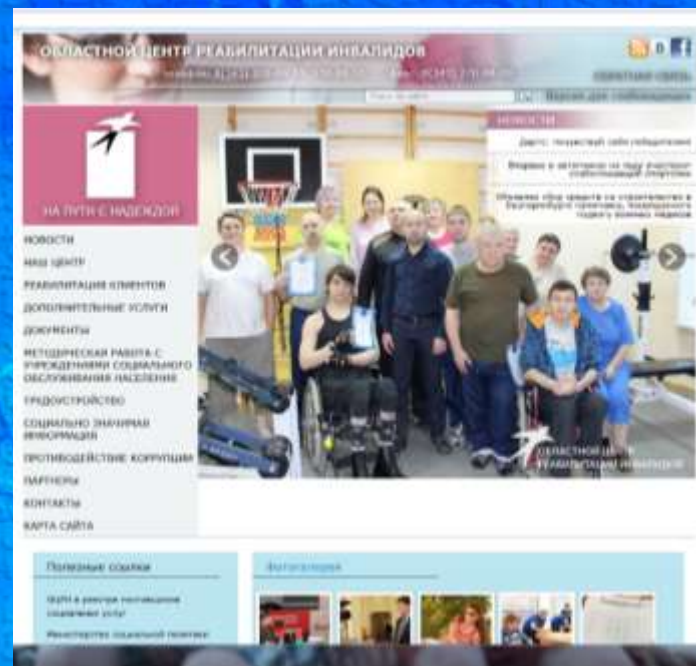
ОБЛАСТНОЙ ЦЕНТР РЕАБИЛИТАЦИИ ИНВАЛИДОВ

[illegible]

обратная связь

Версия для слабовидящих

НА ПУТИ С НАДЕЖДОЙ

НОВОСТИ

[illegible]

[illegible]

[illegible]

НОВОСТИ
НАШ ЦЕНТР
РЕАБИЛИТАЦИЯ КЛИЕНТОВ
ДОПОЛНИТЕЛЬНЫЕ УСЛУГИ
ДОКУМЕНТЫ
МЕТОДИЧЕСКАЯ РАБОТА С УЧРЕЖДЕНИЯМИ СОЦИАЛЬНОГО ОБСЛУЖИВАНИЯ НАСЕЛЕНИЯ
ТРУДОУСТРОЙСТВО
СОЦИАЛЬНО ЗНАЧИМАЯ ИНФОРМАЦИЯ
ПРОТИВОДЕЙСТВИЕ КОРРУПЦИИ
ПАРТНЕРЫ
КОНТАКТЫ
КАРТА САЙТА

ОБЛАСТНОЙ ЦЕНТР РЕАБИЛИТАЦИИ ИНВАЛИДОВ

Полезные ссылки

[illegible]

Министерство социальной политики

Фотогалерея